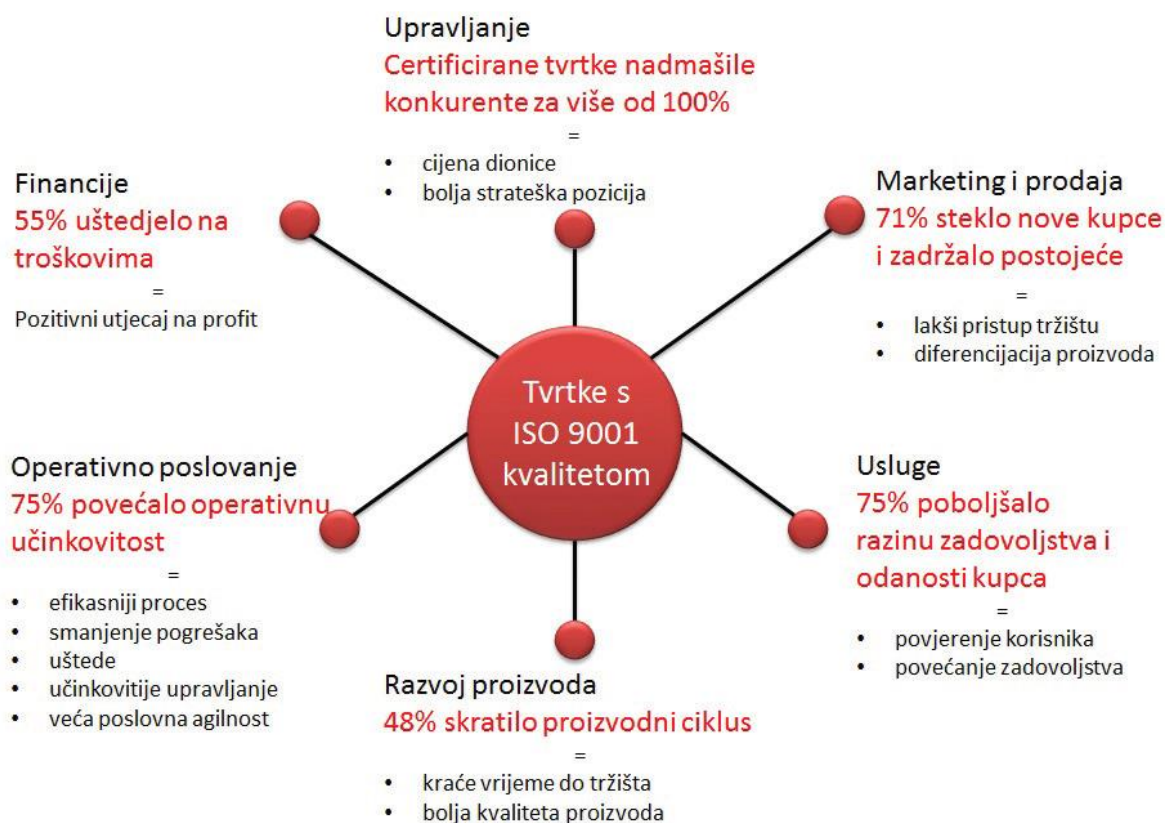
Upravljanje
Certificirane tvrtke nadmašile konkurente za više od 100%
=
• cijena dionice
• bolja strateška pozicija

Financije
55% uštedjelo na troškovima
=
Pozitivni utjecaj na profit

Marketing i prodaja
71% steklo nove kupce i zadržalo postojeće
=
• lakši pristup tržištu
• diferencijacija proizvoda

Tvrtke s ISO 9001 kvalitetom

Operativno poslovanje
75% povećalo operativnu učinkovitost
=
• efikasniji proces
• smanjenje pogrešaka
• uštede
• učinkovitije upravljanje
• veća poslovna agilnost

Usluge
75% poboljšalo razinu zadovoljstva i odanosti kupca
=
• povjerenje korisnika
• povećanje zadovoljstva

Razvoj proizvoda
48% skratilo proizvodni ciklus
=
• kraće vrijeme do tržišta
• bolja kvaliteta proizvoda